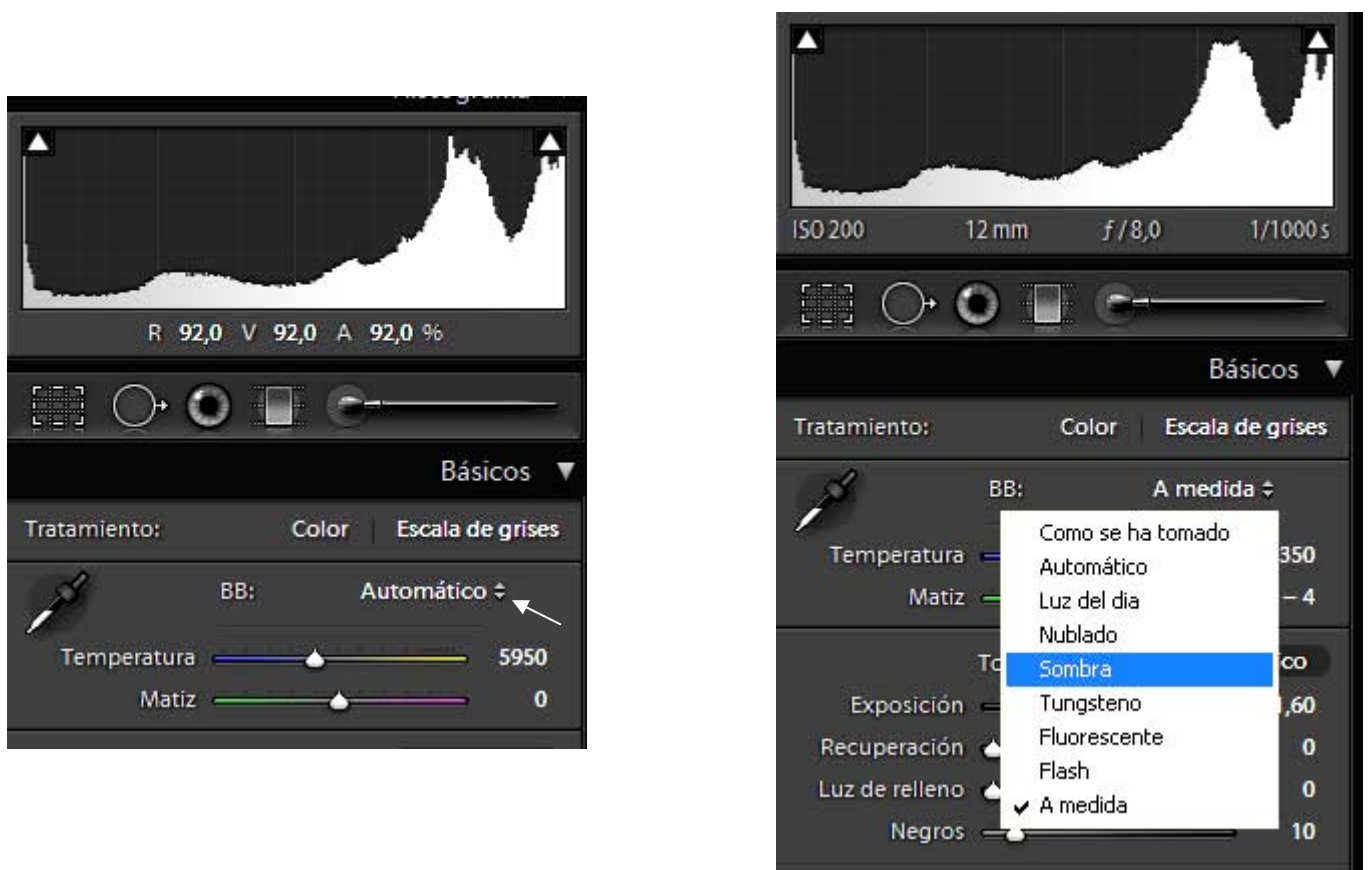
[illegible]

R 92,0 V 92,0 A 92,0 %

Básicos

Tratamiento: Color Escala de grises

BB: Automático

Temperatura 5950

Matiz 0

ISO 200 12 mm $f/8,0$ 1/1000 s

Básicos

Tratamiento: Color Escala de grises

BB: A medida

Temperatura 350

Matiz – 4

To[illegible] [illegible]co

Exposición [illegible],60

Recuperación 0

Luz de relleno 0

Negros 10

Como se ha tomado
Automático
Luz del dia
Nublado
Sombra
Tungsteno
Fluorescente
Flash
A medida